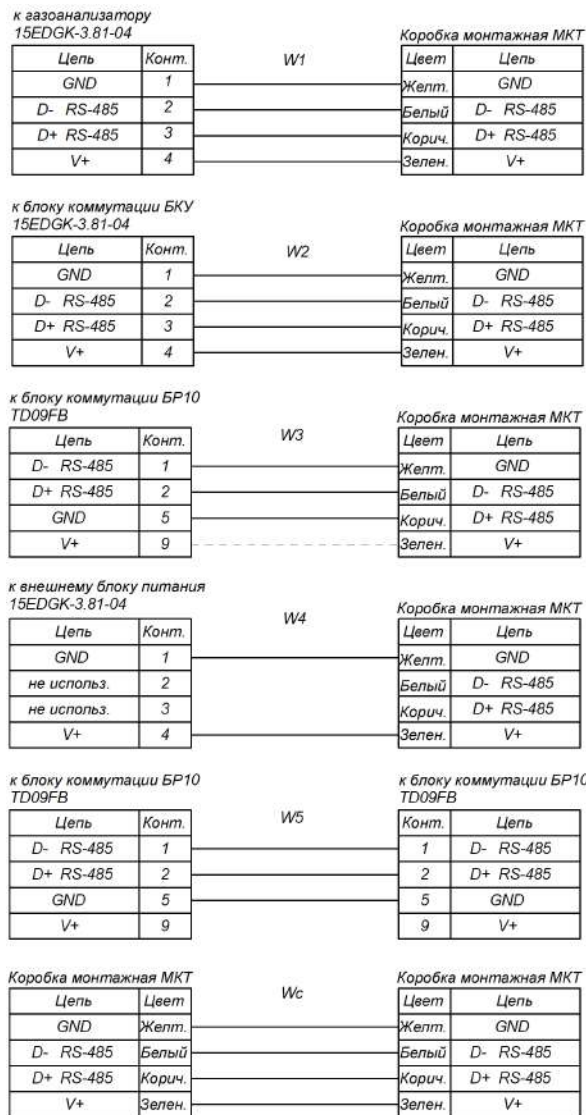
к газоанализатору
15EDGK-3.81-04

| Цепь | Конт. |
|---|---|
| GND | 1 |
| D- RS-485 | 2 |
| D+ RS-485 | 3 |
| V+ | 4 |

W1

Коробка монтажная МКТ

| Цвет | Цепь |
|---|---|
| Желт. | GND |
| Белый | D- RS-485 |
| Корич. | D+ RS-485 |
| Зелен. | V+ |

к блоку коммутации БКУ
15EDGK-3.81-04

| Цепь | Конт. |
|---|---|
| GND | 1 |
| D- RS-485 | 2 |
| D+ RS-485 | 3 |
| V+ | 4 |

W2

Коробка монтажная МКТ

| Цвет | Цепь |
|---|---|
| Желт. | GND |
| Белый | D- RS-485 |
| Корич. | D+ RS-485 |
| Зелен. | V+ |

к блоку коммутации БР10
TD09FB

| Цепь | Конт. |
|---|---|
| D- RS-485 | 1 |
| D+ RS-485 | 2 |
| GND | 5 |
| V+ | 9 |

W3

Коробка монтажная МКТ

| Цвет | Цепь |
|---|---|
| Желт. | GND |
| Белый | D- RS-485 |
| Корич. | D+ RS-485 |
| Зелен. | V+ |

к внешнему блоку питания
15EDGK-3.81-04

| Цепь | Конт. |
|---|---|
| GND | 1 |
| не использ. | 2 |
| не использ. | 3 |
| V+ | 4 |

W4

Коробка монтажная МКТ

| Цвет | Цепь |
|---|---|
| Желт. | GND |
| Белый | D- RS-485 |
| Корич. | D+ RS-485 |
| Зелен. | V+ |

к блоку коммутации БР10
TD09FB

| Цепь | Конт. |
|---|---|
| D- RS-485 | 1 |
| D+ RS-485 | 2 |
| GND | 5 |
| V+ | 9 |

W5

к блоку коммутации БР10
TD09FB

| Конт. | Цепь |
|---|---|
| 1 | D- RS-485 |
| 2 | D+ RS-485 |
| 5 | GND |
| 9 | V+ |

Коробка монтажная МКТ

| Цепь | Цвет |
|---|---|
| GND | Желт. |
| D- RS-485 | Белый |
| D+ RS-485 | Корич. |
| V+ | Зелен. |

Wc

Коробка монтажная МКТ

| Цвет | Цепь |
|---|---|
| Желт. | GND |
| Белый | D- RS-485 |
| Корич. | D+ RS-485 |
| Зелен. | V+ |